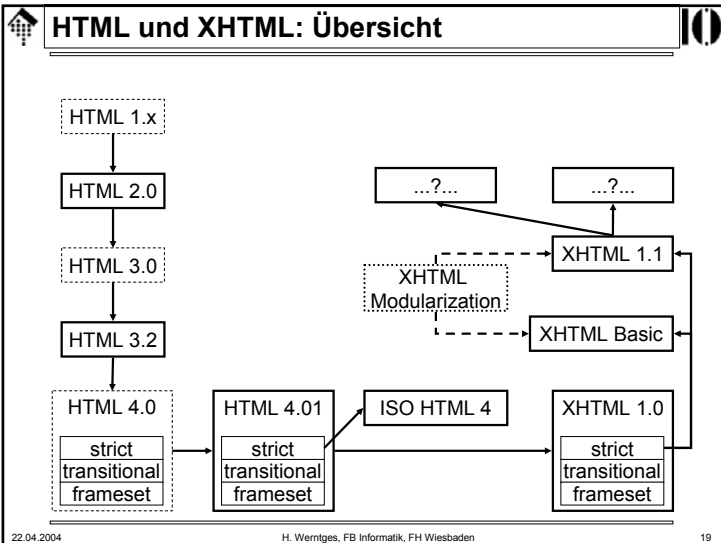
HTML und XHTML: Übersicht

HTML 1.x

HTML 2.0

HTML 3.0

HTML 3.2

HTML 4.0

strict
transitional
frameset

HTML 4.01

strict
transitional
frameset

ISO HTML 4

XHTML 1.0

strict
transitional
frameset

XHTML Basic

XHTML Modularization

XHTML 1.1

...?...

...?...

22.04.2004 H. Werntges, FB Informatik, FH Wiesbaden 19